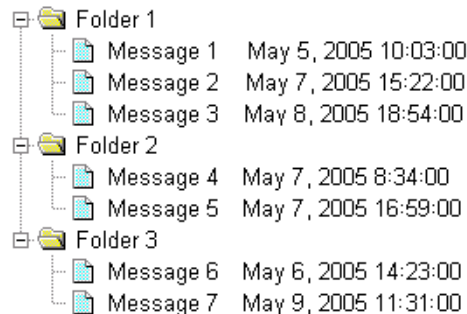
Folder 1
Message 1 May 5, 2005 10:03:00
Message 2 May 7, 2005 15:22:00
Message 3 May 8, 2005 18:54:00
Folder 2
Message 4 May 7, 2005 8:34:00
Message 5 May 7, 2005 16:59:00
Folder 3
Message 6 May 6, 2005 14:23:00
Message 7 May 9, 2005 11:31:00